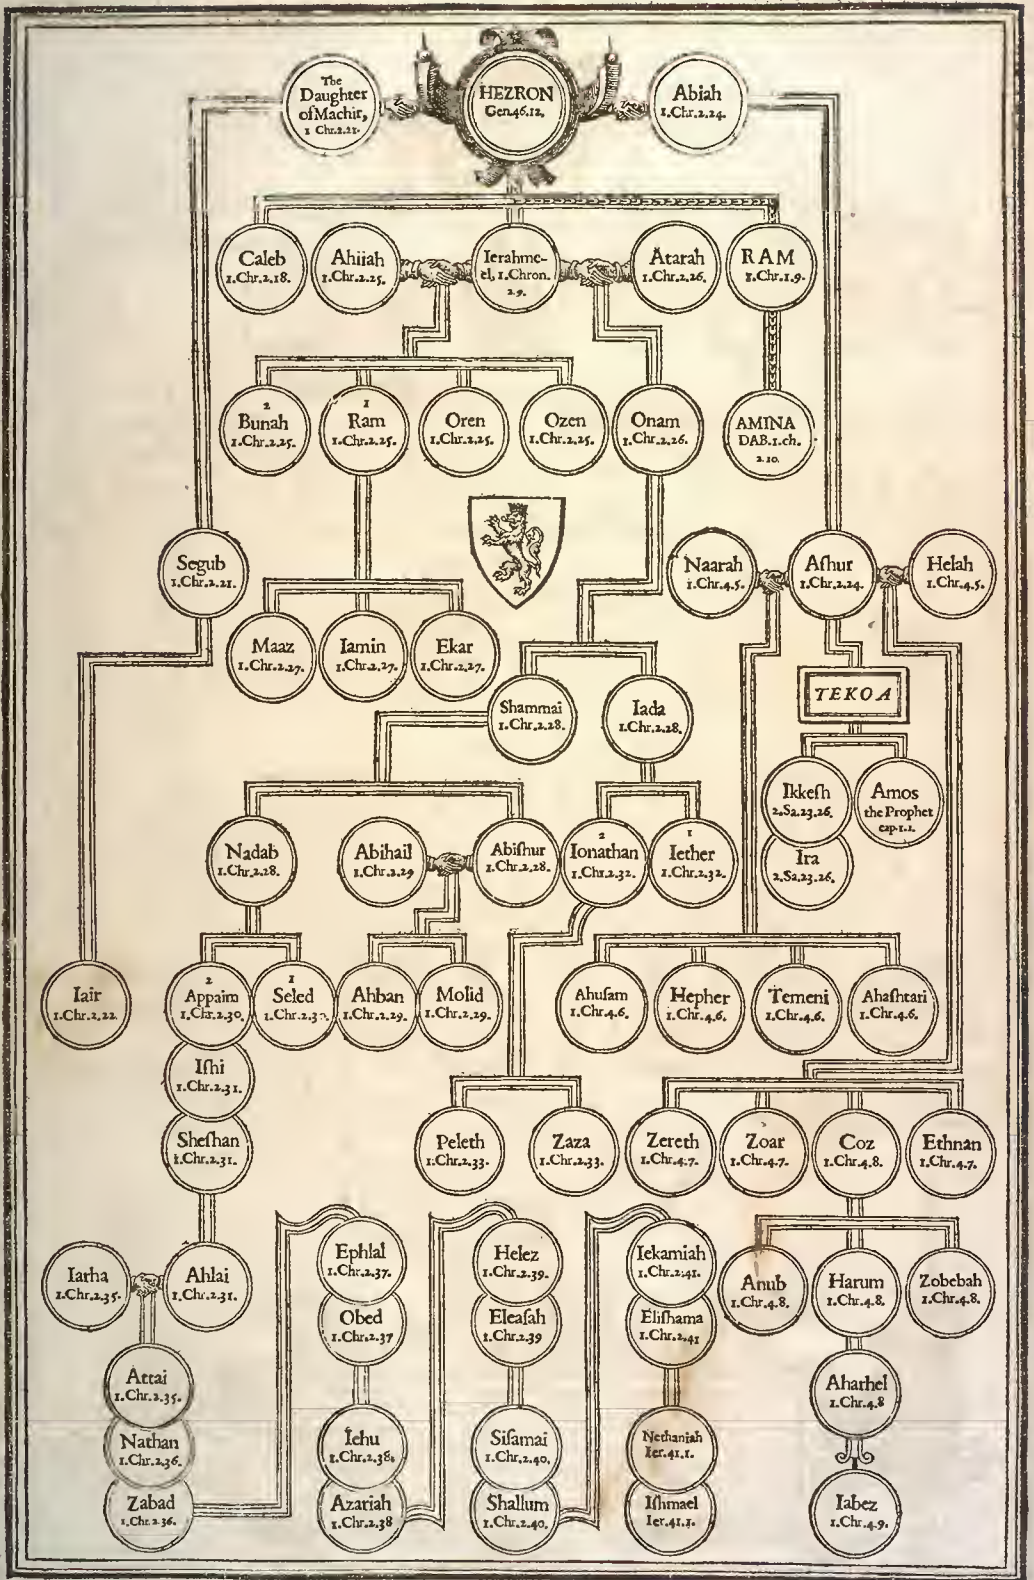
The Daughter of Machir, 1 Chr.2.21.

HEZRON Gen.46.12.

Abiah 1.Chr.2.24.

Caleb 1.Chr.2.18.

Ahiiah 1.Chr.2.25.

Ierahmeel, 1.Chron. 2.9.

Atarah 1.Chr.2.26.

RAM 1.Chr.1.9.

2 Bunah 1.Chr.2.25.

1 Ram 1.Chr.2.25.

Oren 1.Chr.2.25.

Ozen 1.Chr.2.25.

Onam 1.Chr.2.26.

AMINA DAB.1.ch. 2.10.

Segub 1.Chr.2.21.

Naarah 1.Chr.4.5.

Afhur 1.Chr.2.24.

Helah 1.Chr.4.5.

Maaz 1.Chr.2.27.

Iamin 1.Chr.2.27.

Ekar 1.Chr.2.27.

TEKOA

Shammai 1.Chr.2.28.

Iada 1.Chr.2.28.

Ikkefh 2.Sa.23.26.

Amos the Prophet cap.1.1.

Ira 2.Sa.23.26.

Nadab 1.Chr.2.28.

Abihail 1.Chr.2.29

Abifhur 1.Chr.2.28.

2 Ionathan 1.Chr.2.32.

1 Iether 1.Chr.2.32.

Iair 1.Chr.2.22.

2 Appaim 1.Chr.2.30.

1 Seled 1.Chr.2.30.

Ahban 1.Chr.2.29.

Molid 1.Chr.2.29.

Ahufam 1.Chr.4.6.

Hepher 1.Chr.4.6.

Temeni 1.Chr.4.6.

Ahafhtari 1.Chr.4.6.

Ifhi 1.Chr.2.31.

Shefhan 1.Chr.2.31.

Peleth 1.Chr.2.33.

Zaza 1.Chr.2.33.

Zereth 1.Chr.4.7.

Zoar 1.Chr.4.7.

Coz 1.Chr.4.8.

Ethnan 1.Chr.4.7.

Iarha 1.Chr.2.35.

Ahlai 1.Chr.2.31.

Ephlal 1.Chr.2.37.

Obed 1.Chr.2.37

Helez 1.Chr.2.39.

Eleafah 1.Chr.2.39

Iekamiah 1.Chr.2.41.

Elifhama 1.Chr.2.41

Anub 1.Chr.4.8.

Harum 1.Chr.4.8.

Zobebah 1.Chr.4.8.

Attai 1.Chr.2.35.

Nathan 1.Chr.2.36.

Zabad 1.Chr.2.36.

Iehu 1.Chr.2.38.

Azariah 1.Chr.2.38

Sifamai 1.Chr.2.40.

Shallum 1.Chr.2.40.

Nethaniah Ier.41.1.

Ifhmael Ier.41.1.

Aharhel 1.Chr.4.8

Iabez 1.Chr.4.9.